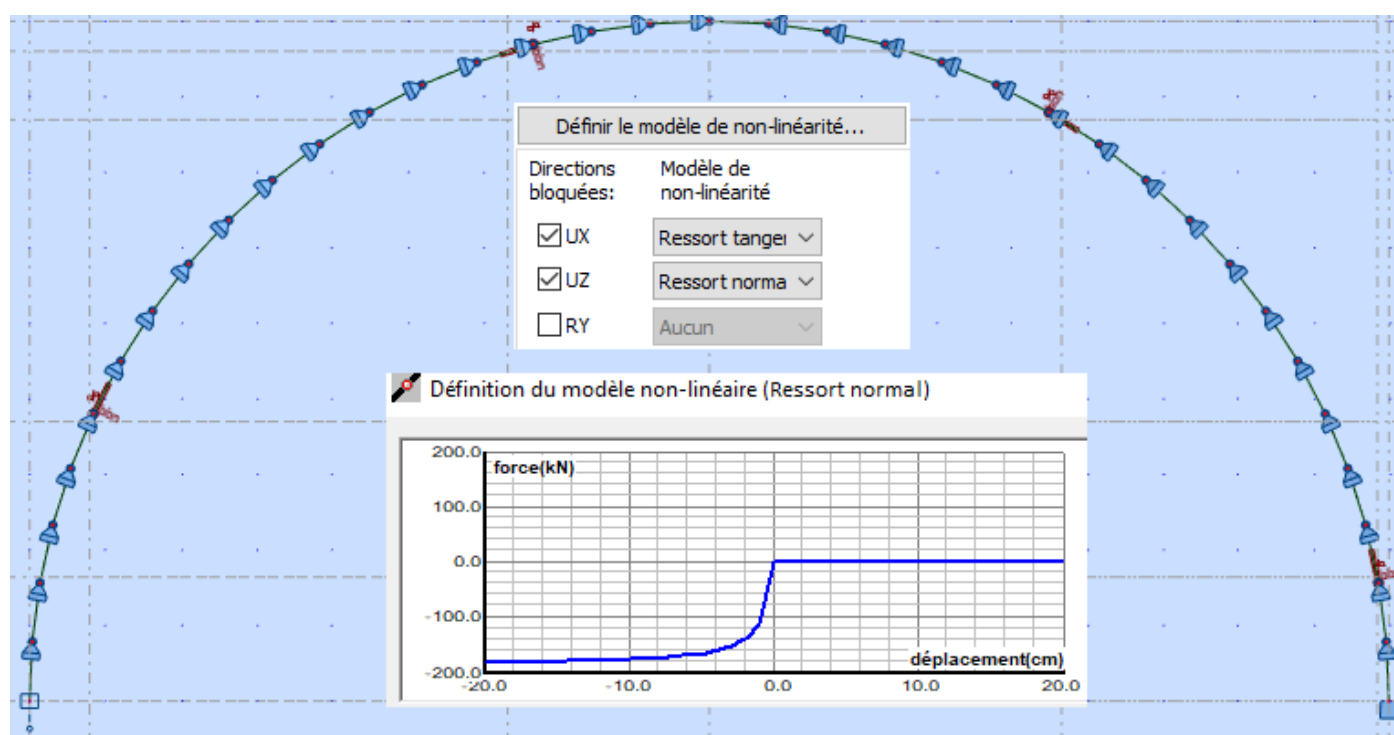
Définir le modèle de non-linéarité...

Directions bloquées:

Modèle de non-linéarité

UX Ressort tanger

UZ Ressort norma

RY Aucun

Définition du modèle non-linéaire (Ressort normal)

200.0
force(kN)
100.0
0.0
-100.0
-200.0
déplacement(cm)
-20.0
-10.0
0.0
10.0
20.0